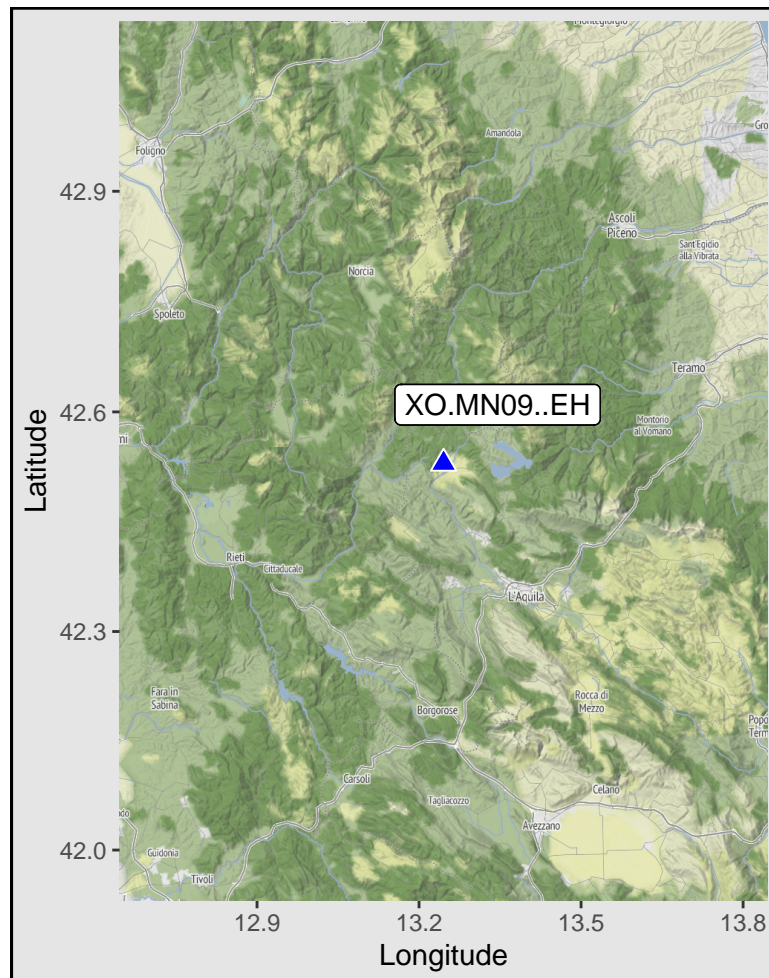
Montegiorgio
Amandola
Foligno
Gro
Ascoli Piceno
Sant'Egidio alla Vibrata
Norcia
Spoleto
Teramo
XO.MN09..EH
Montorio al Vomano
Rieti
Cittaducale
L'Aquila
Fara in Sabina
Rocca di Mezzo
Borgorose
Popo Term
Carsoli
Celano
Tagliacozzo
Avezzano
Guidonia
Tivoli

42.9
42.6
42.3
42.0
Latitude
12.9
13.2
13.5
13.8
Longitude